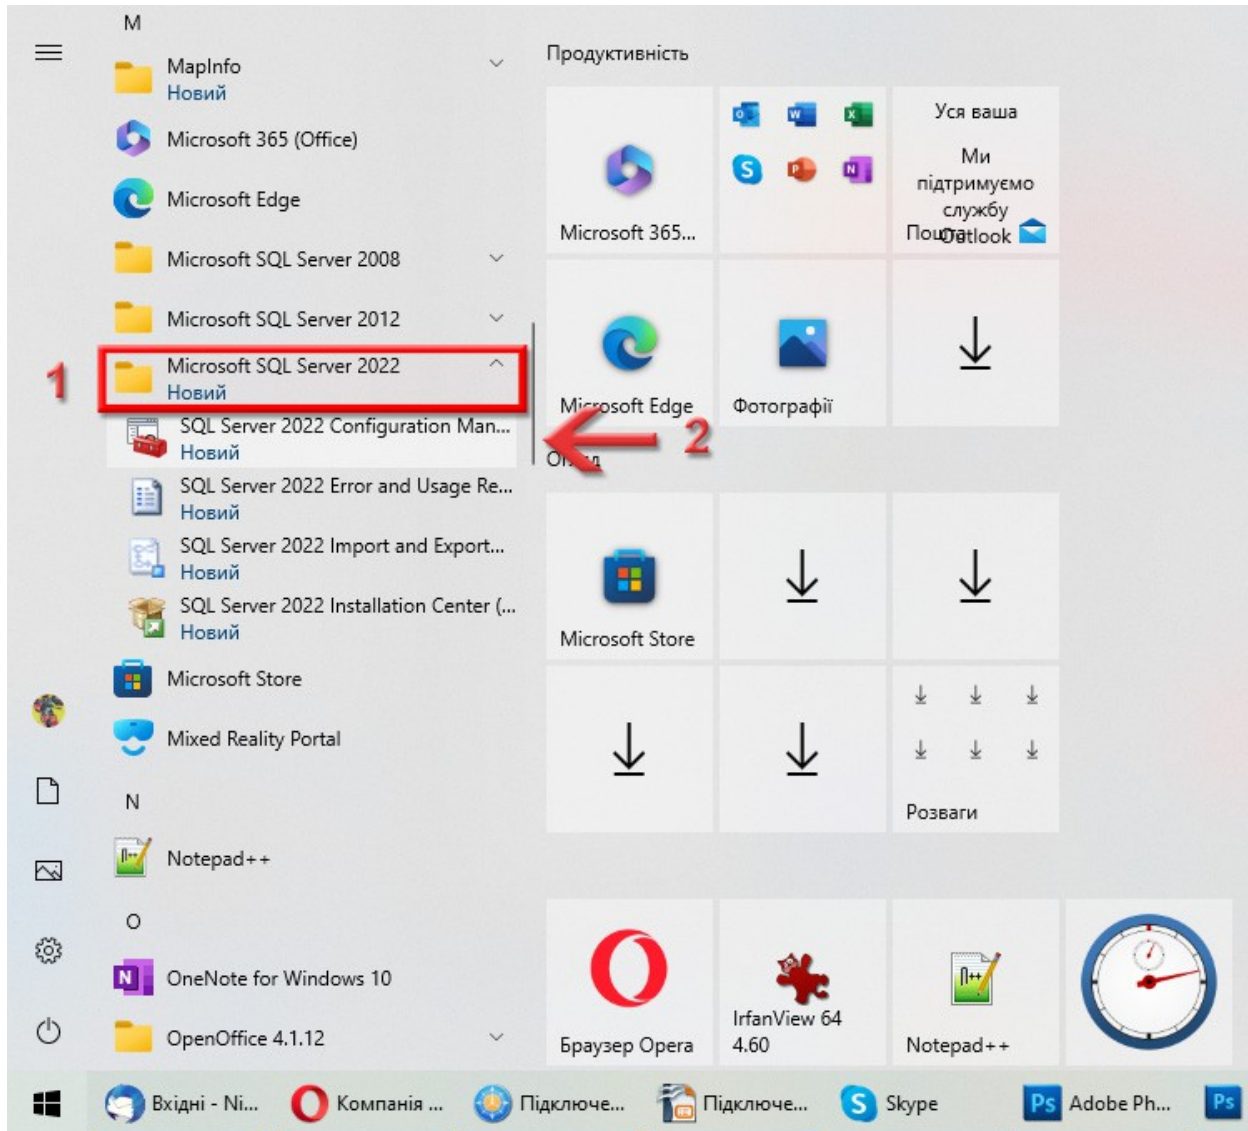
M
MapInfo
Новий
Microsoft 365 (Office)
Microsoft Edge
Microsoft SQL Server 2008
Microsoft SQL Server 2012
1
Microsoft SQL Server 2022
Новий
SQL Server 2022 Configuration Man...
Новий
SQL Server 2022 Error and Usage Re...
Новий
SQL Server 2022 Import and Export...
Новий
SQL Server 2022 Installation Center (...
Новий
Microsoft Store
Mixed Reality Portal
N
Notepad++
O
OneNote for Windows 10
OpenOffice 4.1.12

Продуктивність
Microsoft 365...
Уся ваша
Ми підтримуємо службу
Пошта Outlook
Microsoft Edge
Фотографії
2
Огляд
Microsoft Store
Розваги
Браузер Opera
IrfanView 64 4.60
Notepad++

Вхідні - Ni...
Компанія ...
Підключе...
Підключе...
Skype
Adobe Ph...